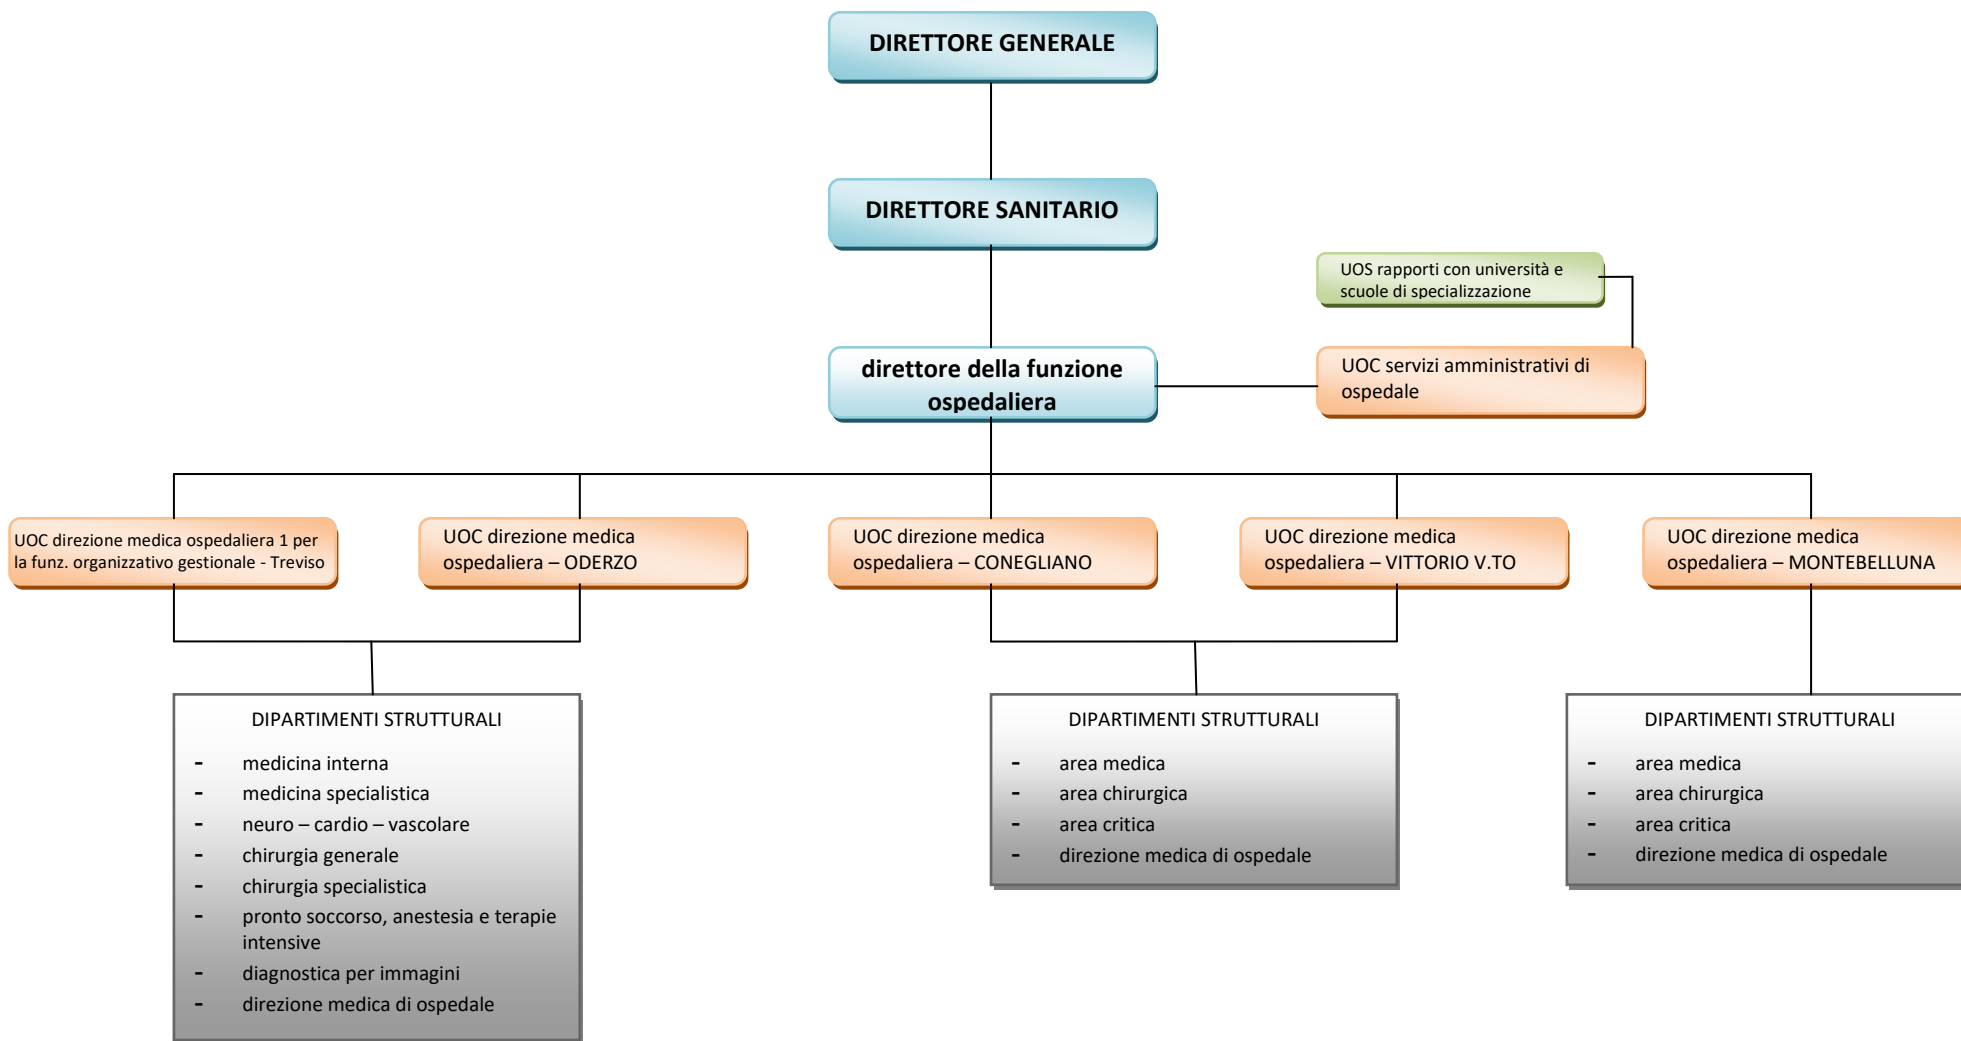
DIRETTORE GENERALE

DIRETTORE SANITARIO

UOS rapporti con università e scuole di specializzazione

direttore della funzione ospedaliera

UOC servizi amministrativi di ospedale

UOC direzione medica ospedaliera 1 per la funz. organizzativo gestionale - Treviso

UOC direzione medica ospedaliera – ODERZO

UOC direzione medica ospedaliera – CONEGLIANO

UOC direzione medica ospedaliera – VITTORIO V.TO

UOC direzione medica ospedaliera – MONTEBELLUNA

DIPARTIMENTI STRUTTURALI
- medicina interna
- medicina specialistica
- neuro – cardio – vascolare
- chirurgia generale
- chirurgia specialistica
- pronto soccorso, anestesia e terapie intensive
- diagnostica per immagini
- direzione medica di ospedale

DIPARTIMENTI STRUTTURALI
- area medica
- area chirurgica
- area critica
- direzione medica di ospedale

DIPARTIMENTI STRUTTURALI
- area medica
- area chirurgica
- area critica
- direzione medica di ospedale